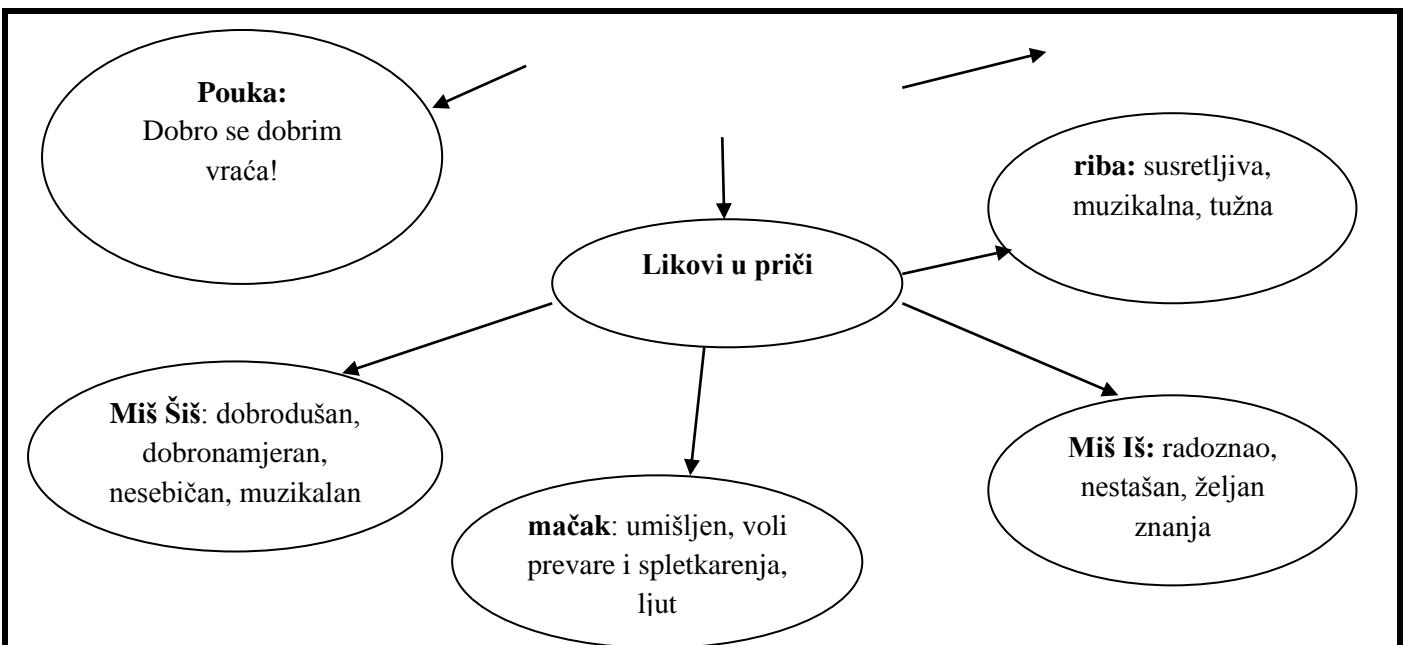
**Pouka:**
Dobro se dobrim vraća!

**riba:** susretljiva, muzikalna, tužna

**Likovi u priči**

**Miš Šiš**: dobrodušan, dobronamjeran, nesebičan, muzikalan

**mačak**: umišljen, voli prevare i spletkarenja, ljut

**Miš Iš:** radoznao, nestašan, željan znanja